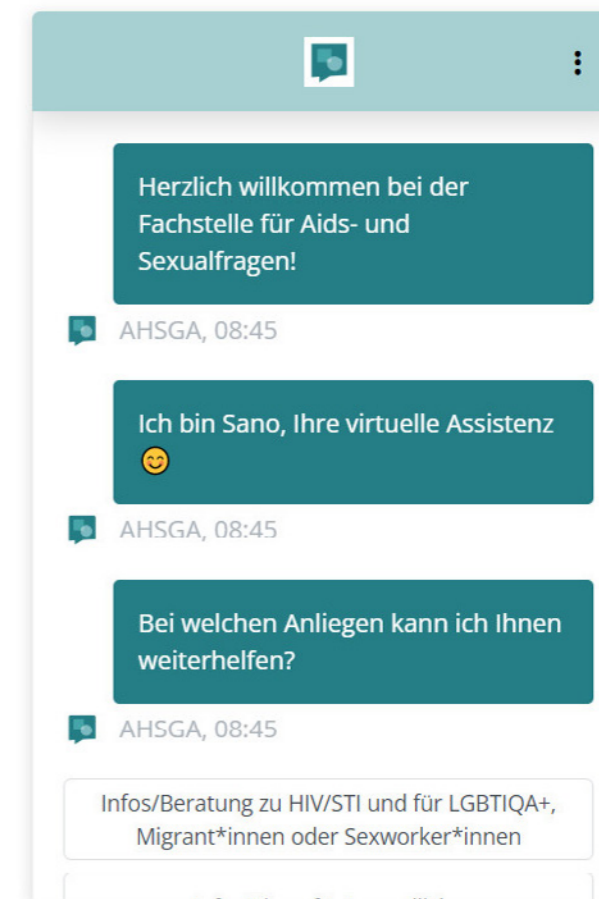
Herzlich willkommen bei der Fachstelle für Aids- und Sexualfragen!

AHSGA, 08:45

Ich bin Sano, Ihre virtuelle Assistenz 😊

AHSGA, 08:45

Bei welchen Anliegen kann ich Ihnen weiterhelfen?

AHSGA, 08:45

Infos/Beratung zu HIV/STI und für LGBTIQA+, Migrant*innen oder Sexworker*innen

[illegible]